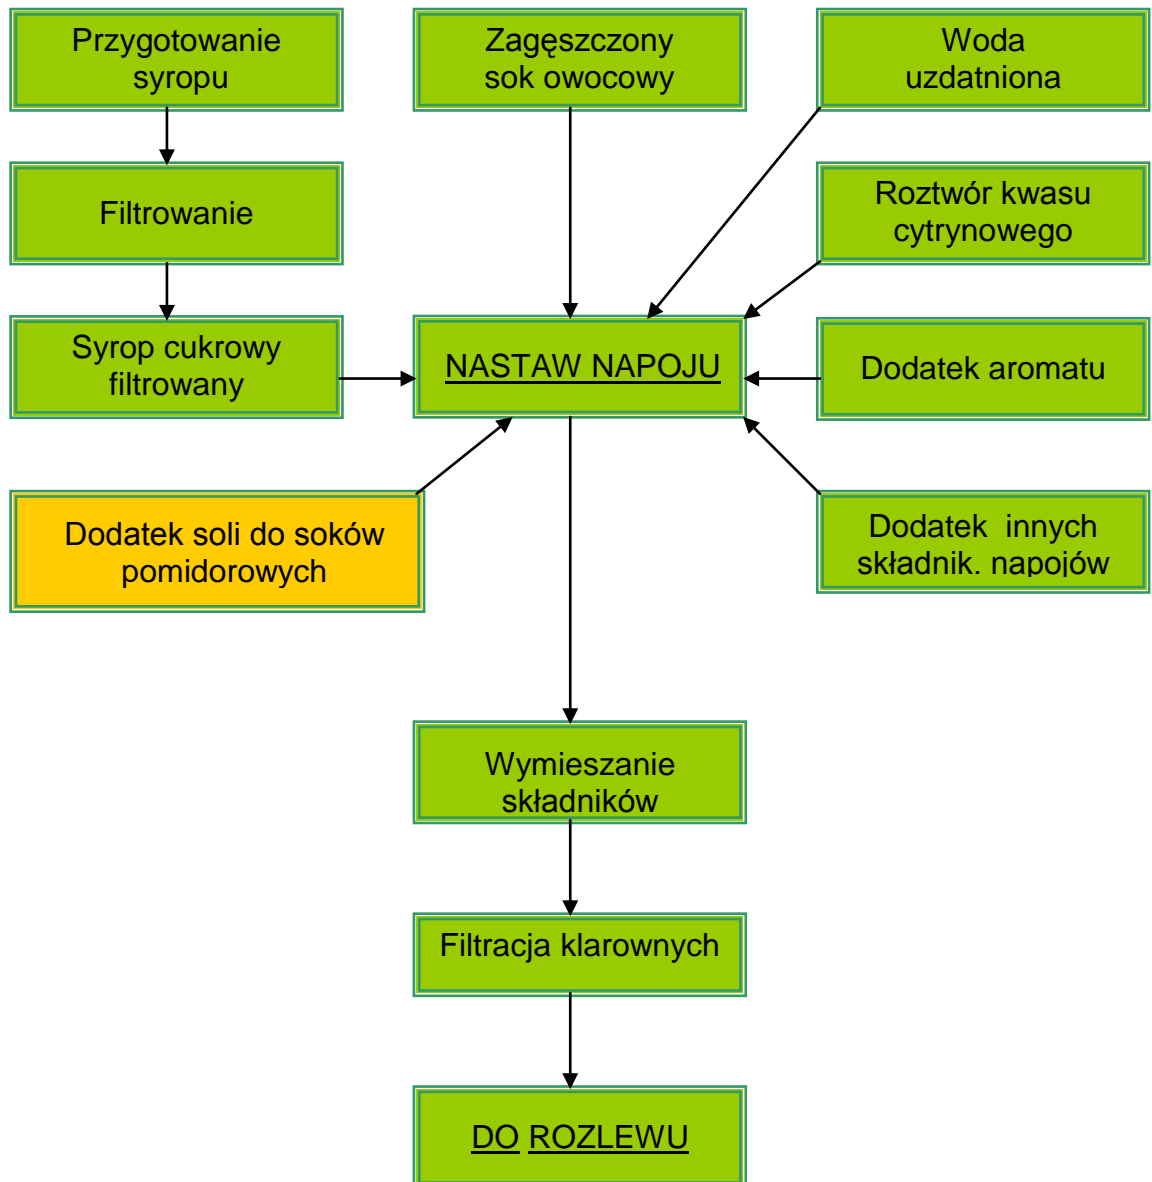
Przygotowanie syropu

Zagęszczony sok owocowy

Woda uzdatniona

Filtrowanie

Roztwór kwasu cytrynowego

Syrop cukrowy filtrowany

NASTAW NAPOJU

Dodatek aromatu

Dodatek soli do soków pomidorowych

Dodatek innych składnik. napojów

Wymieszanie składników

Filtracja klarownych

DO ROZLEWU